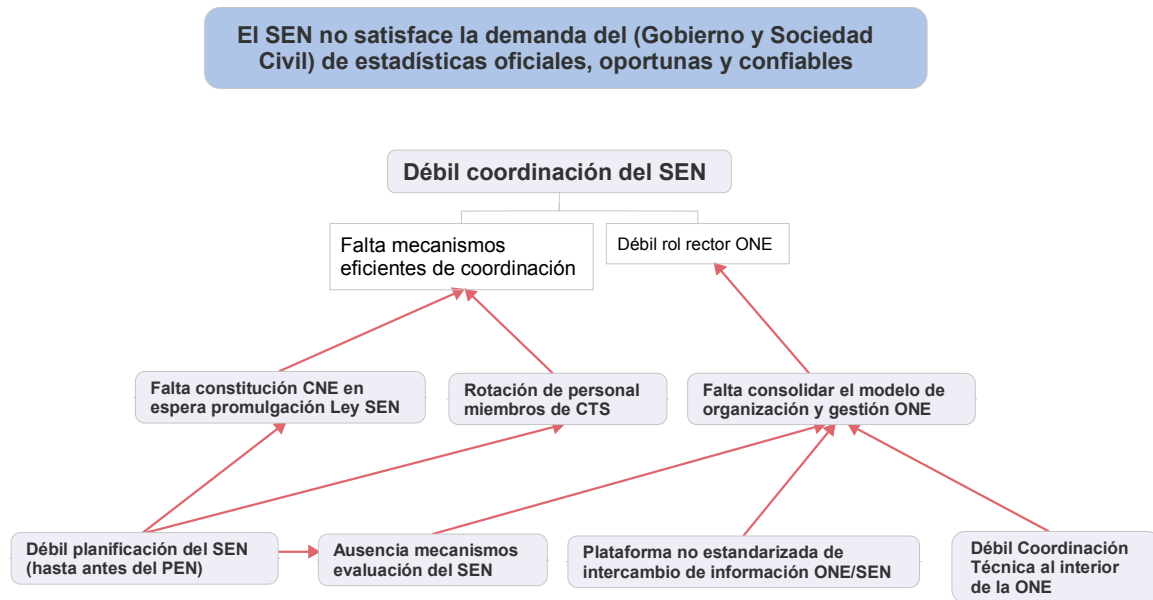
El SEN no satisface la demanda del (Gobierno y Sociedad Civil) de estadísticas oficiales, oportunas y confiables

Débil coordinación del SEN

Falta mecanismos eficientes de coordinación

Débil rol rector ONE

Falta constitución CNE en espera promulgación Ley SEN

Rotación de personal miembros de CTS

Falta consolidar el modelo de organización y gestión ONE

Débil planificación del SEN (hasta antes del PEN)

Ausencia mecanismos evaluación del SEN

Plataforma no estandarizada de intercambio de información ONE/SEN

Débil Coordinación Técnica al interior de la ONE